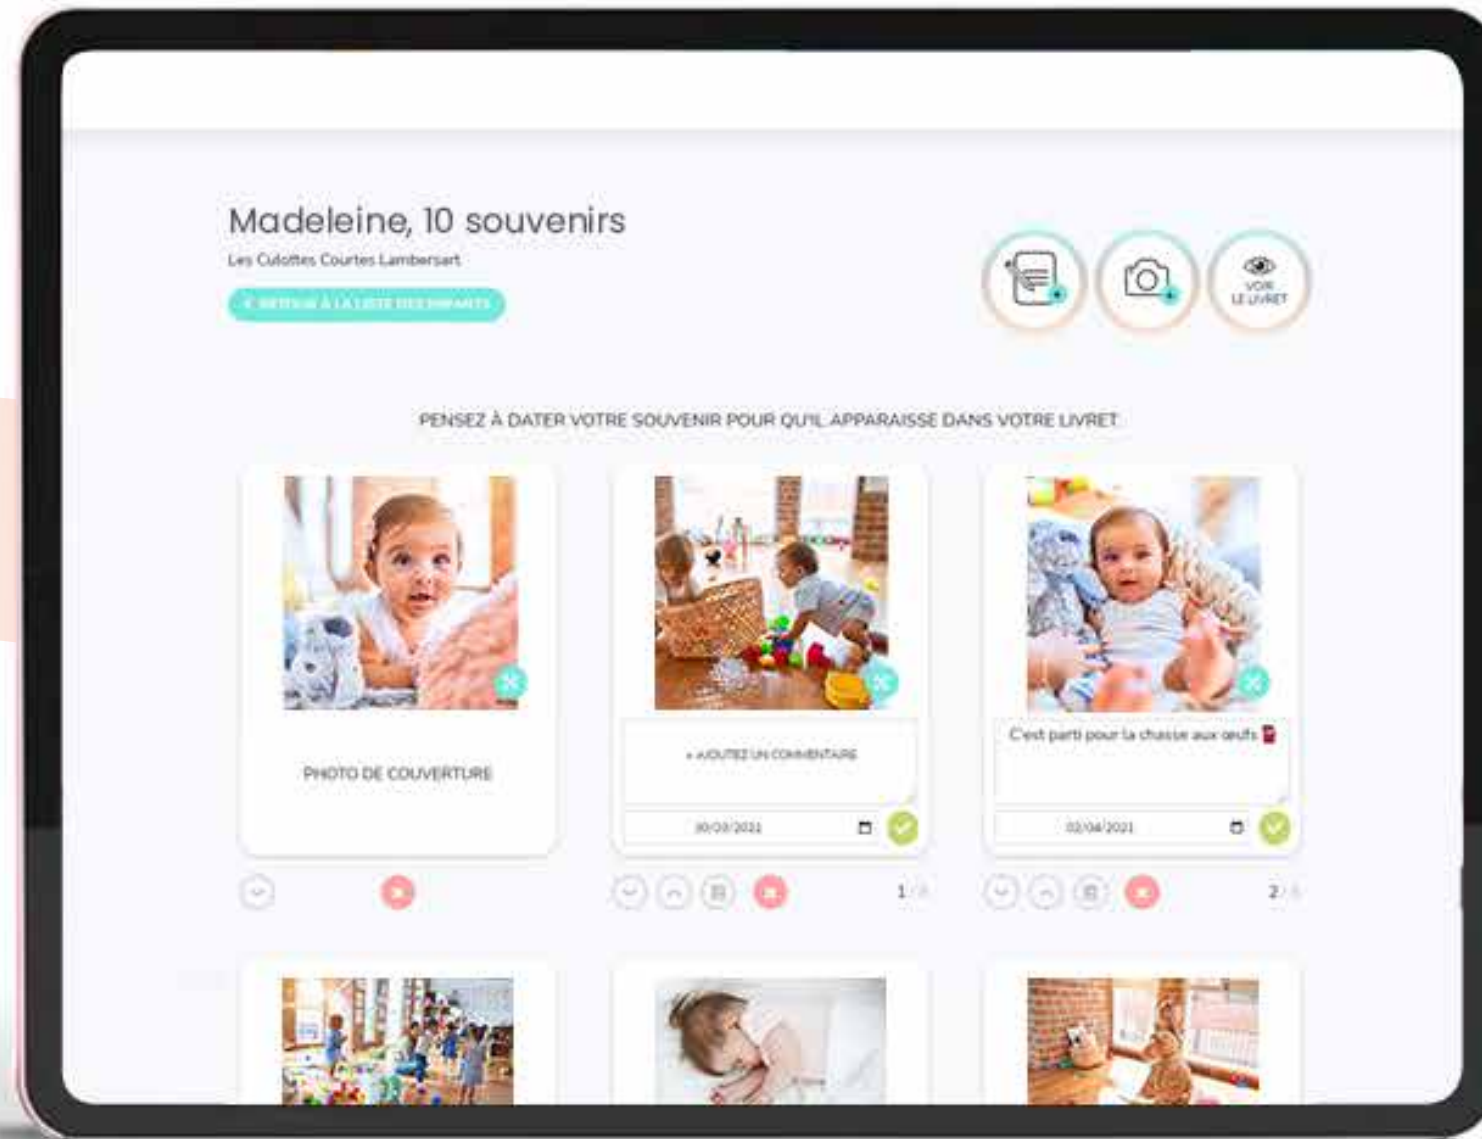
Madeleine, 10 souvenirs

Les Culottes Courtes Lambersart

< RETOUR À LA LISTE DES ENFANTS

VOIR LE LIVRET

PENSEZ À DATER VOTRE SOUVENIR POUR QU'IL APPARAISSE DANS VOTRE LIVRET

PHOTO DE COUVERTURE

+ AJOUTEZ UN COMMENTAIRE

30/03/2021

1/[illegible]

C'est parti pour la chasse aux oeufs

02/04/2021

2/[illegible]